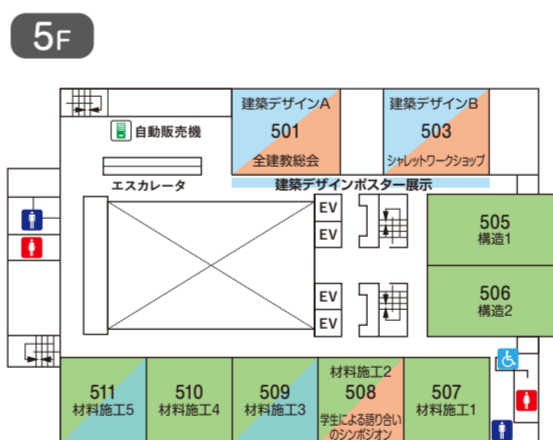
5F

自動販売機

エスカレータ

建築デザインA
501
全建教総会

建築デザインB
503
シャレットワークショップ

建築デザインポスター展示

EV
EV
EV
EV

505
構造1

506
構造2

511
材料施工5

510
材料施工4

509
材料施工3

材料施工2
508
学生による語り合いのシンポジオン

507
材料施工1